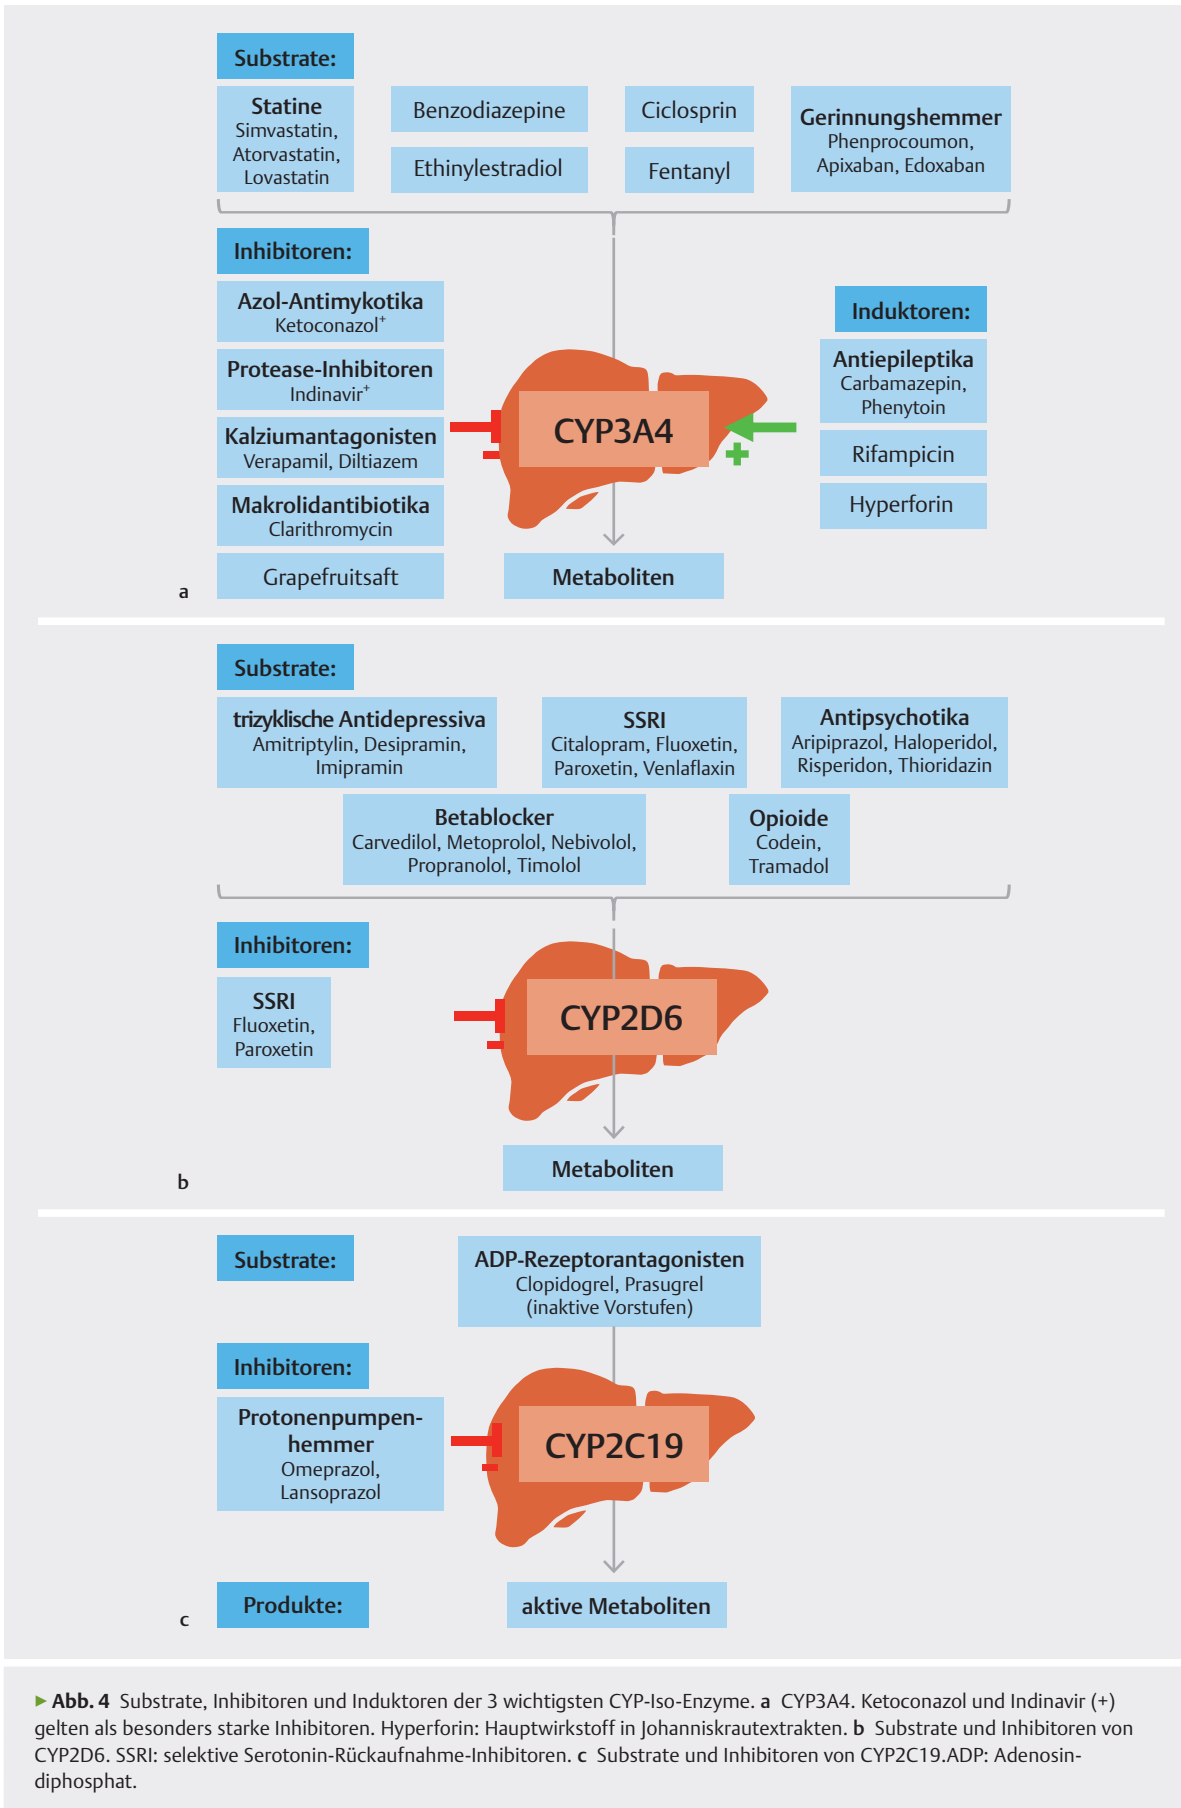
Substrate:

Statine
Simvastatin, Atorvastatin, Lovastatin

Benzodiazepine

Ethinylestradiol

Ciclosprin

Fentanyl

Gerinnungshemmer
Phenprocoumon, Apixaban, Edoxaban

Inhibitoren:

Azol-Antimykotika
Ketoconazol$^+$

Protease-Inhibitoren
Indinavir$^+$

Kalziumantagonisten
Verapamil, Diltiazem

Makrolidantibiotika
Clarithromycin

Grapefruitsaft

CYP3A4

Induktoren:

Antiepileptika
Carbamazepin, Phenytoin

Rifampicin

Hyperforin

Metaboliten

a

Substrate:

trizyklische Antidepressiva
Amitriptylin, Desipramin, Imipramin

SSRI
Citalopram, Fluoxetin, Paroxetin, Venlaflaxin

Antipsychotika
Aripiprazol, Haloperidol, Risperidon, Thioridazin

Betablocker
Carvedilol, Metoprolol, Nebivolol, Propranolol, Timolol

Opioide
Codein, Tramadol

Inhibitoren:

SSRI
Fluoxetin, Paroxetin

CYP2D6

Metaboliten

b

Substrate:

ADP-Rezeptorantagonisten
Clopidogrel, Prasugrel
(inaktive Vorstufen)

Inhibitoren:

Protonenpumpenhemmer
Omeprazol, Lansoprazol

CYP2C19

Produkte:

aktive Metaboliten

c

▸ Abb. 4 Substrate, Inhibitoren und Induktoren der 3 wichtigsten CYP-Iso-Enzyme. a CYP3A4. Ketoconazol und Indinavir (+) gelten als besonders starke Inhibitoren. Hyperforin: Hauptwirkstoff in Johanniskrautextrakten. b Substrate und Inhibitoren von CYP2D6. SSRI: selektive Serotonin-Rückaufnahme-Inhibitoren. c Substrate und Inhibitoren von CYP2C19.ADP: Adenosindiphosphat.